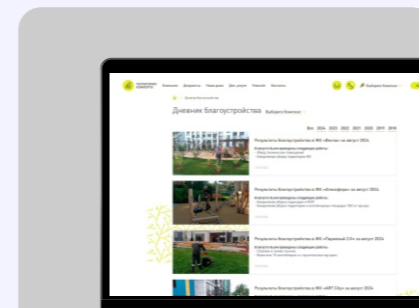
Дневник благоустройства

Выберите Комплекс

Все 2024 2023 2022 2021 2020 2019 2018

Результаты благоустройства в ЖК «Мостас» за август 2024

Результаты благоустройства в ЖК «Атмосфера» за август 2024

Результаты благоустройства в ЖК «Парковый 2.0» за август 2024

Результаты благоустройства в ЖК «АРТ City» за август 2024